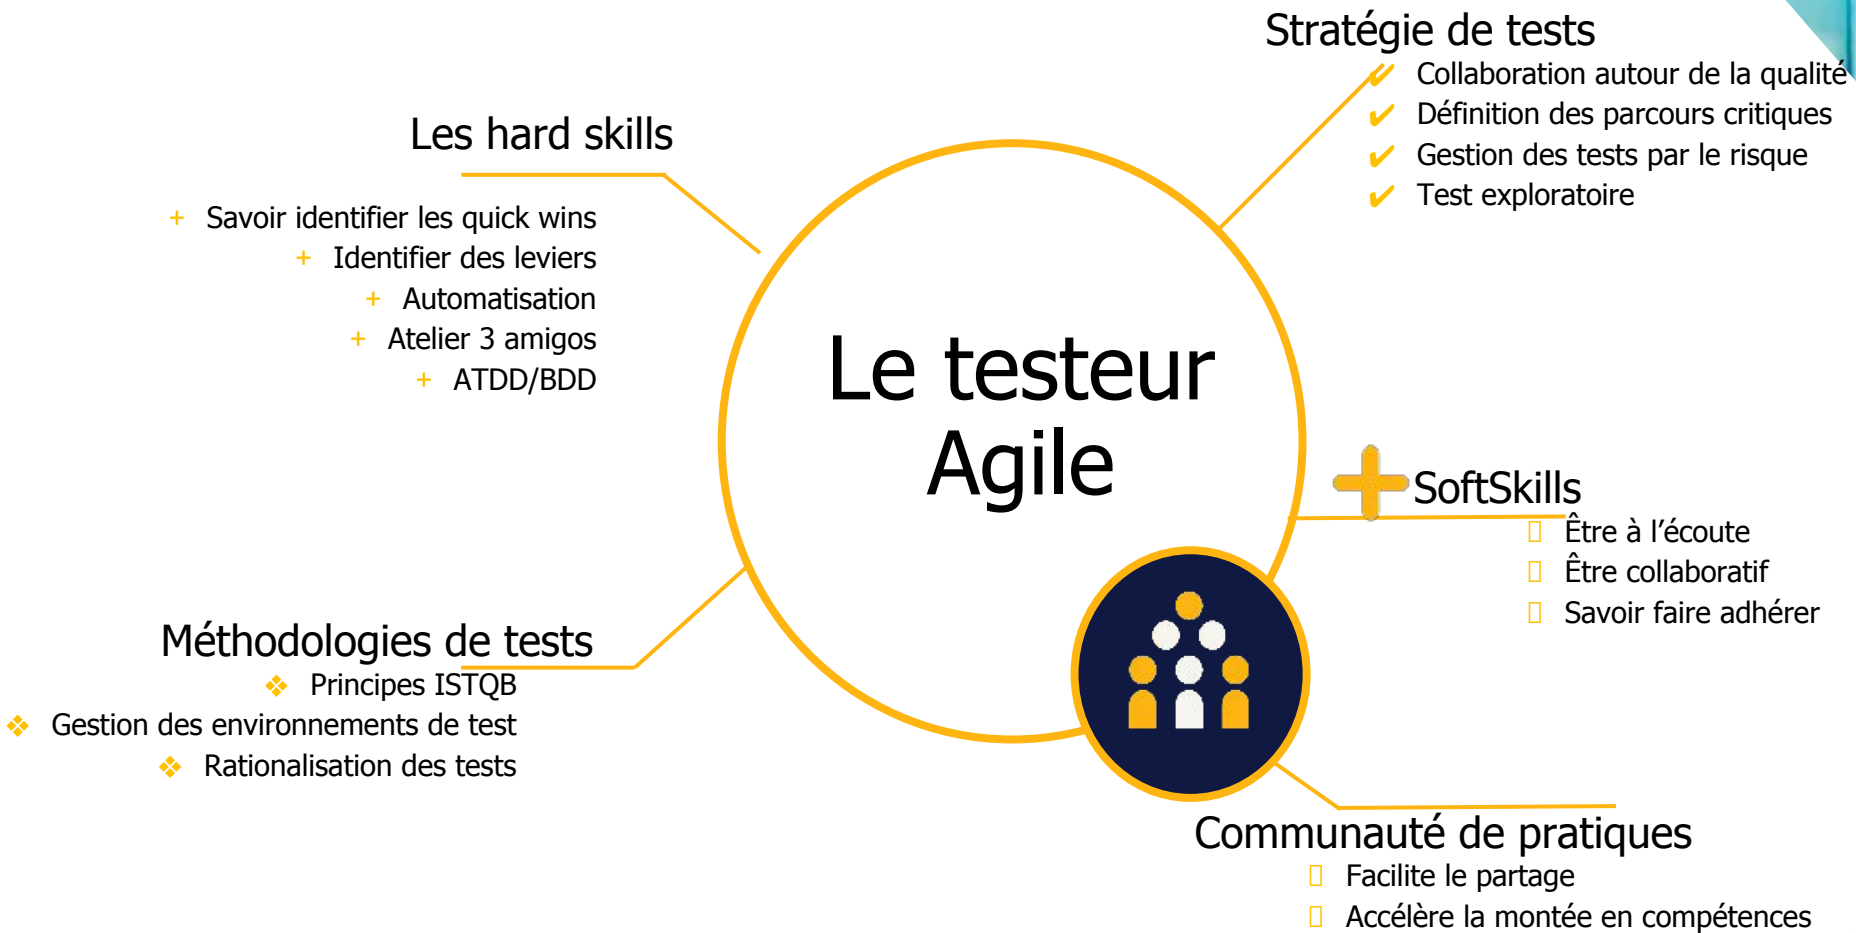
Stratégie de tests
✔ Collaboration autour de la qualité
✔ Définition des parcours critiques
✔ Gestion des tests par le risque
✔ Test exploratoire

Les hard skills
+ Savoir identifier les quick wins
+ Identifier des leviers
+ Automatisation
+ Atelier 3 amigos
+ ATDD/BDD

Le testeur Agile

SoftSkills
Être à l'écoute
Être collaboratif
Savoir faire adhérer

Méthodologies de tests
❖ Principes ISTQB
❖ Gestion des environnements de test
❖ Rationalisation des tests

Communauté de pratiques
Facilite le partage
Accélère la montée en compétences